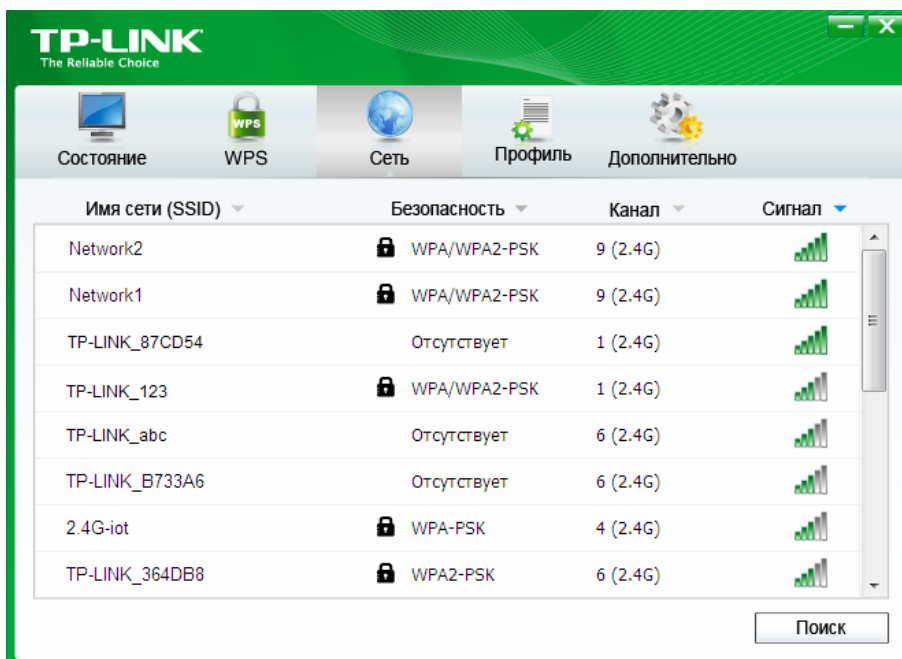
TP-LINK
The Reliable Choice

Состояние WPS Сеть Профиль Дополнительно

| Имя сети (SSID) | Безопасность | Канал | Сигнал |
|---|---|---|---|
| Network2 | WPA/WPA2-PSK | 9 (2.4G) | |
| Network1 | WPA/WPA2-PSK | 9 (2.4G) | |
| TP-LINK_87CD54 | Отсутствует | 1 (2.4G) | |
| TP-LINK_123 | WPA/WPA2-PSK | 1 (2.4G) | |
| TP-LINK_abc | Отсутствует | 6 (2.4G) | |
| TP-LINK_B733A6 | Отсутствует | 6 (2.4G) | |
| 2.4G-iot | WPA-PSK | 4 (2.4G) | |
| TP-LINK_364DB8 | WPA2-PSK | 6 (2.4G) | |

Поиск